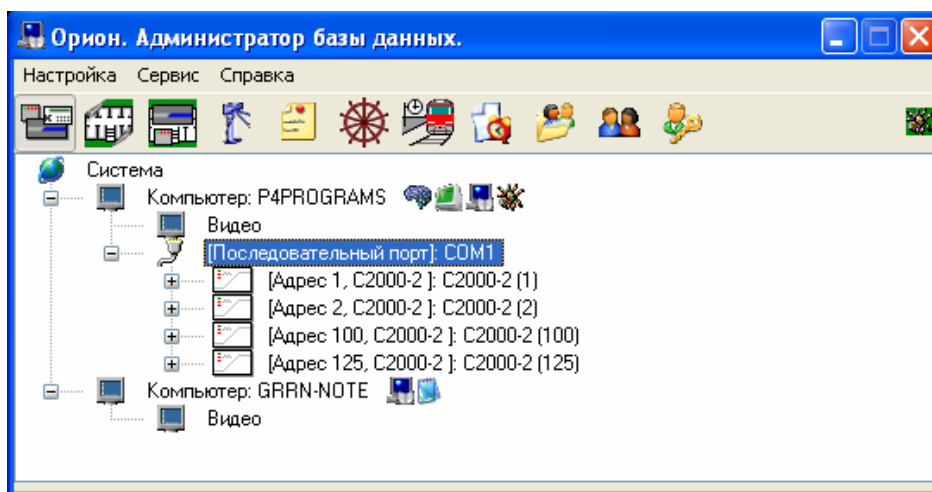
Орион. Администратор базы данных.

Настройка Сервис Справка

Система
Компьютер: P4PROGRAMS
Видео
[Последовательный порт]: COM1
[Адрес 1, С2000-2 ]: С2000-2 (1)
[Адрес 2, С2000-2 ]: С2000-2 (2)
[Адрес 100, С2000-2 ]: С2000-2 (100)
[Адрес 125, С2000-2 ]: С2000-2 (125)
Компьютер: GRRN-NOTE
Видео